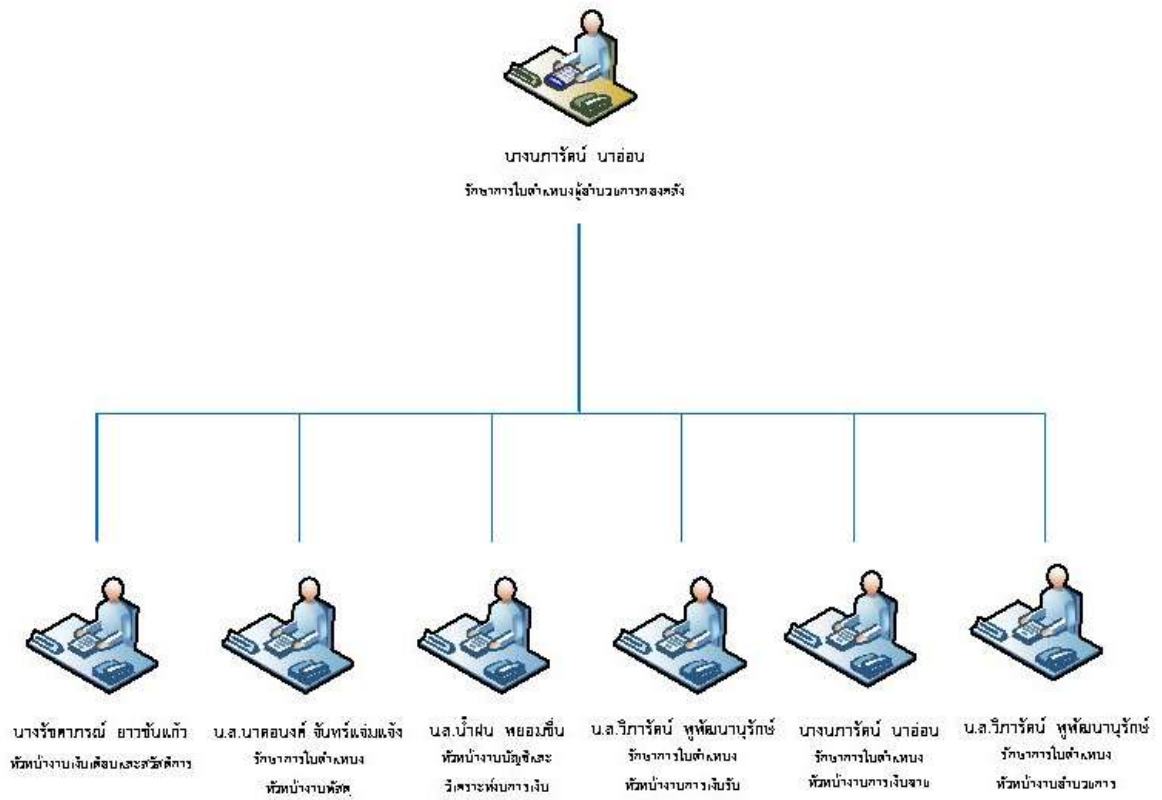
นางนภารัตน์ นาอ่อน
รักษาการในตำแหน่งผู้อำนวยการกองคลัง

นางรัชดาภรณ์ ยาวขันแก้ว
หัวหน้างานเงินเดือนและสวัสดิการ

น.ส.นาตอนงค์ จันทร์แจ่มแจ้ง
รักษาการในตำแหน่ง
หัวหน้างานพัสดุ

น.ส.น้ำฝน หยอมขึ่น
หัวหน้างานบัญชีและ
วิเคราะห์งบการเงิน

น.ส.วิภารัตน์ หูทัฒนานุรักษ์
รักษาการในตำแหน่ง
หัวหน้างานการเงินรับ

นางนภารัตน์ นาอ่อน
รักษาการในตำแหน่ง
หัวหน้างานการเงินจ่าย

น.ส.วิภารัตน์ หูทัฒนานุรักษ์
รักษาการในตำแหน่ง
หัวหน้างานอำนวยการ